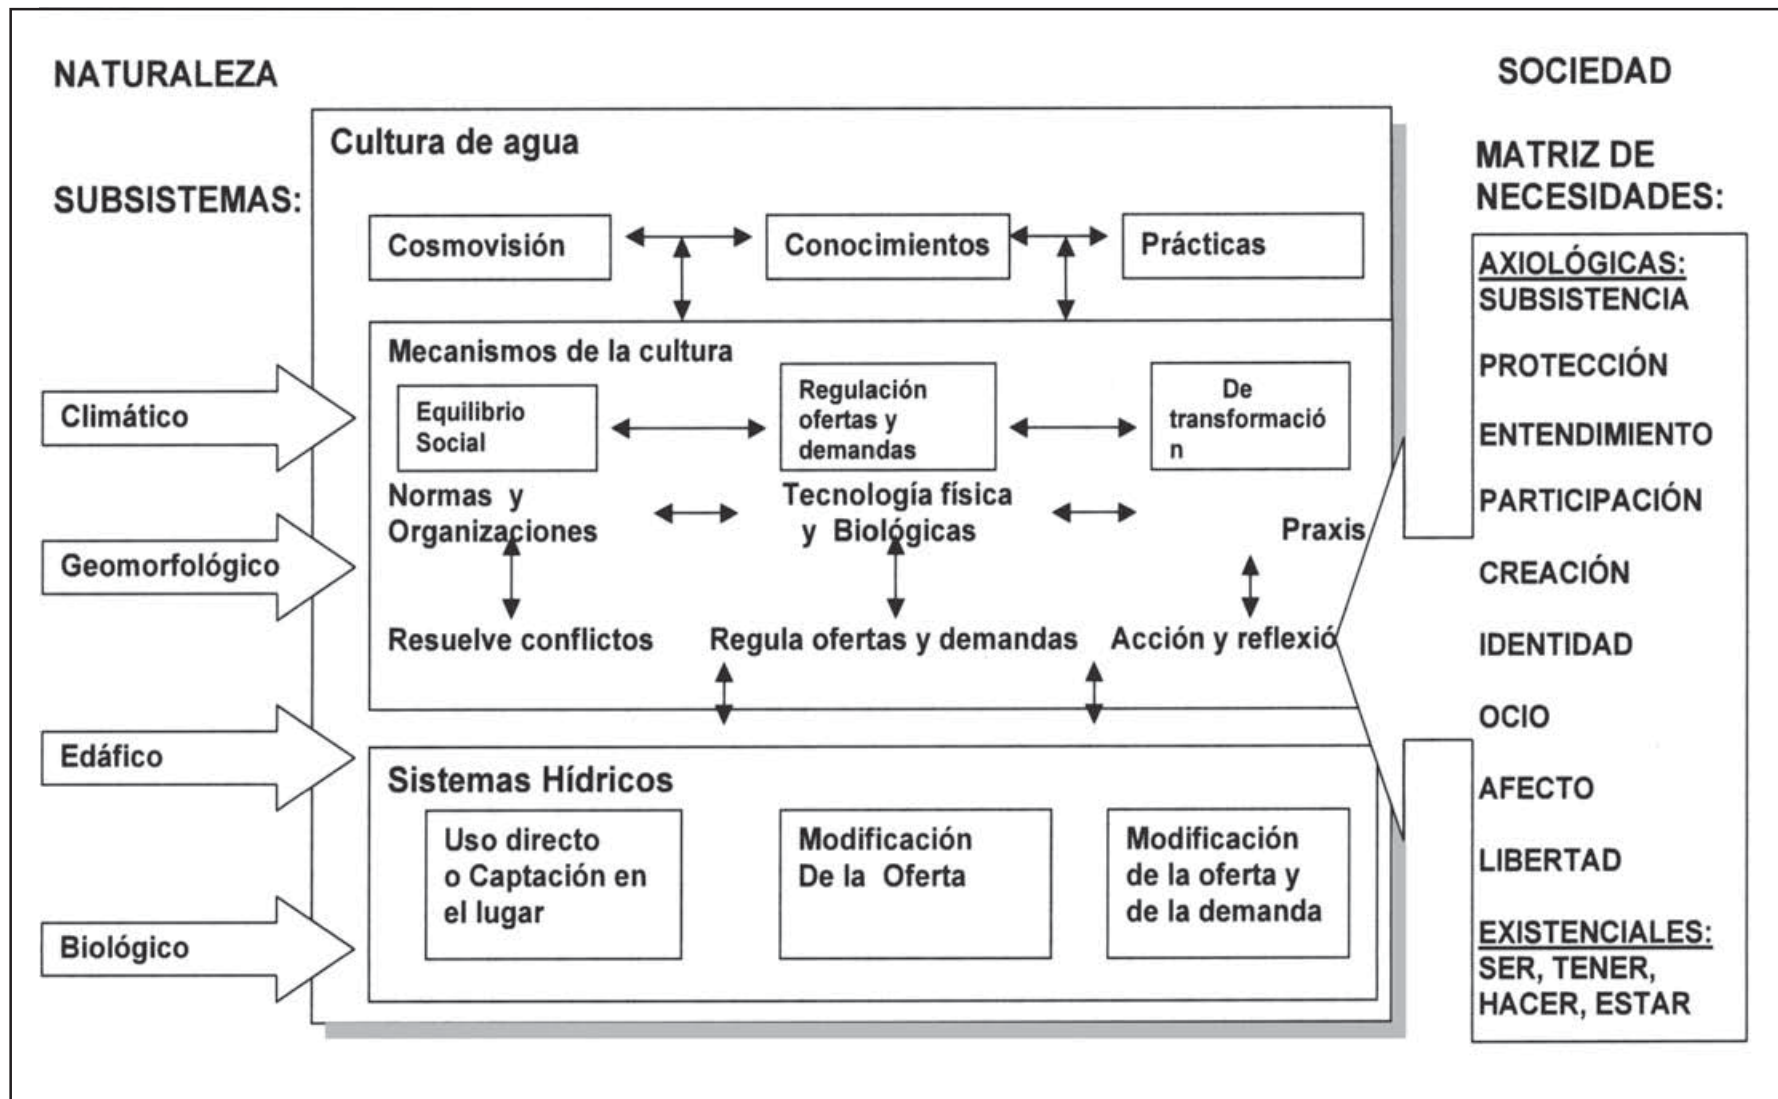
NATURALEZA

SUBSISTEMAS:

Climático

Geomorfológico

Edáfico

Biológico

Cultura de agua

Cosmovisión

Conocimientos

Prácticas

Mecanismos de la cultura

Equilibrio Social

Regulación ofertas y demandas

De transformació n

Normas y Organizaciones

Tecnología física y Biológicas

Praxis

Resuelve conflictos

Regula ofertas y demandas

Acción y reflexió

Sistemas Hídricos

Uso directo o Captación en el lugar

Modificación De la Oferta

Modificación de la oferta y de la demanda

SOCIEDAD

MATRIZ DE NECESIDADES:

AXIOLÓGICAS:
SUBSISTENCIA

PROTECCIÓN

ENTENDIMIENTO

PARTICIPACIÓN

CREACIÓN

IDENTIDAD

OCIO

AFECTO

LIBERTAD

EXISTENCIALES:
SER, TENER, HACER, ESTAR